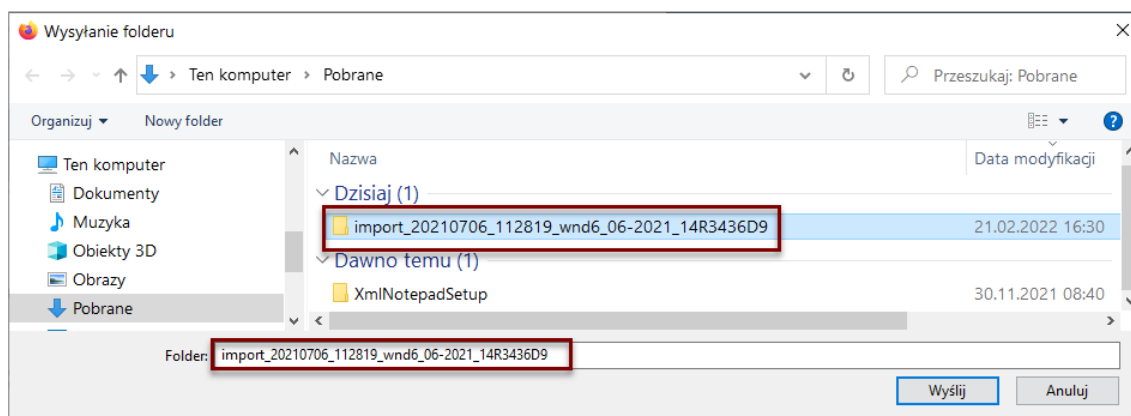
Wysyłanie folderu

Ten komputer › Pobrane

Przeszukaj: Pobrane

Organizuj ▾ Nowy folder

Ten komputer
Dokumenty
Muzyka
Obiekty 3D
Obrazy
Pobrane

Nazwa
Data modyfikacji

Dzisiaj (1)
import_20210706_112819_wnd6_06-2021_14R3436D9 21.02.2022 16:30

Dawno temu (1)
XmlNotepadSetup 30.11.2021 08:40

Folder: import_20210706_112819_wnd6_06-2021_14R3436D9

Wyślij
Anuluj